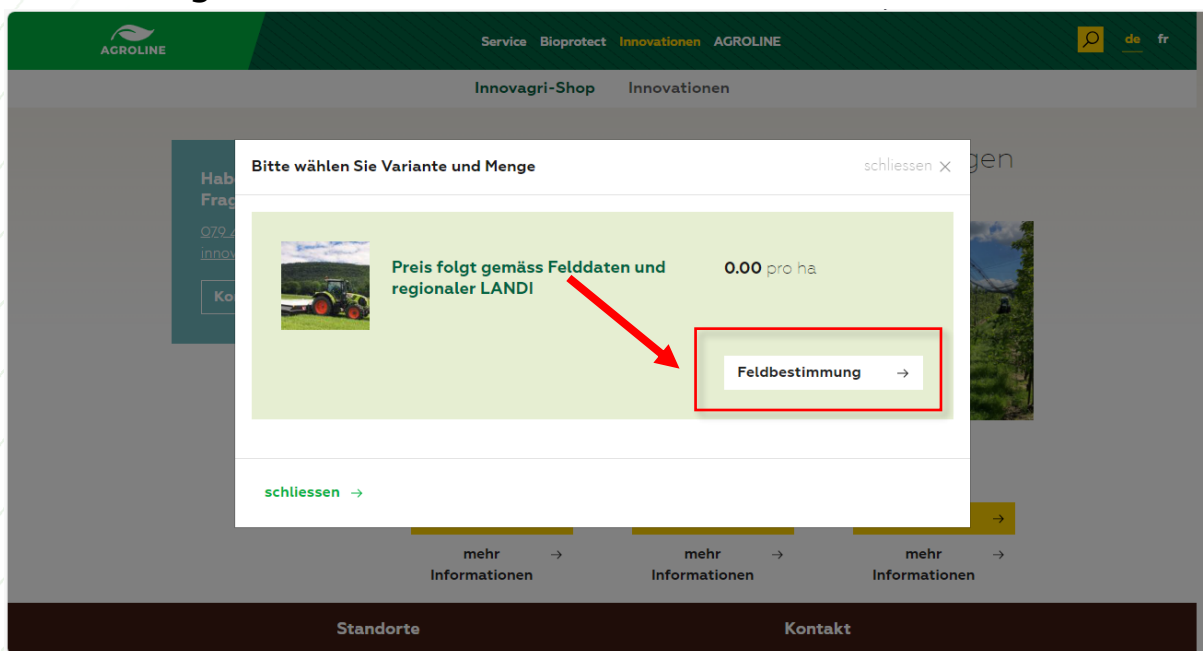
AGROLINE

Service Bioprotect Innovationen AGROLINE

de fr

Innovagri-Shop Innovationen

Hab
Frag

079
innov

Ko

gen

Bitte wählen Sie Variante und Menge

schliessen ×

Preis folgt gemäss Felddaten und regionaler LANDI

0.00 pro ha

Feldbestimmung →

schliessen →

mehr Informationen →

mehr Informationen →

mehr Informationen →

Standorte

Kontakt